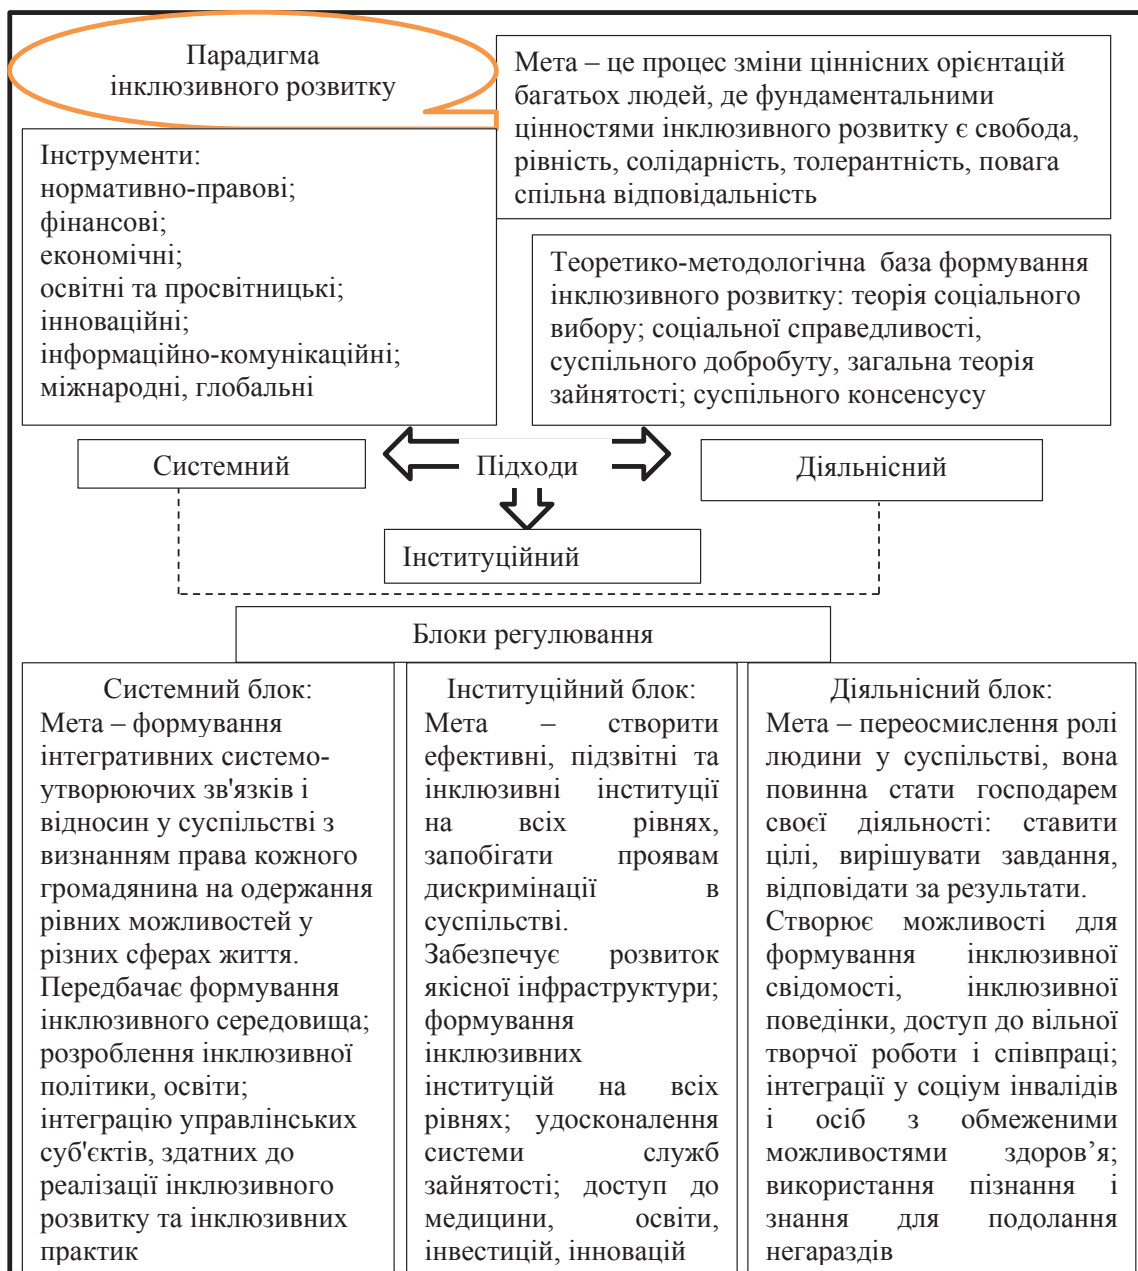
Парадигма інклюзивного розвитку

Мета – це процес зміни ціннісних орієнтацій багатьох людей, де фундаментальними цінностями інклюзивного розвитку є свобода, рівність, солідарність, толерантність, повага спільна відповідальність

Інструменти:
нормативно-правові;
фінансові;
економічні;
освітні та просвітницькі;
інноваційні;
інформаційно-комунікаційні;
міжнародні, глобальні

Теоретико-методологічна база формування інклюзивного розвитку: теорія соціального вибору; соціальної справедливості, суспільного добробуту, загальна теорія зайнятості; суспільного консенсусу

Системний

Підходи

Діяльнісний

Інституційний

Блоки регулювання

Системний блок:
Мета – формування інтегративних системо-утворюючих зв'язків і відносин у суспільстві з визнанням права кожного громадянина на одержання рівних можливостей у різних сферах життя.
Передбачає формування інклюзивного середовища; розроблення інклюзивної політики, освіти; інтеграцію управлінських суб'єктів, здатних до реалізації інклюзивного розвитку та інклюзивних практик

Інституційний блок:
Мета – створити ефективні, підзвітні та інклюзивні інституції на всіх рівнях, запобігати проявам дискримінації в суспільстві.
Забезпечує розвиток якісної інфраструктури; формування інклюзивних інституцій на всіх рівнях; удосконалення системи служб зайнятості; доступ до медицини, освіти, інвестицій, інновацій

Діяльнісний блок:
Мета – переосмислення ролі людини у суспільстві, вона повинна стати господарем своєї діяльності: ставити цілі, вирішувати завдання, відповідати за результати.
Створює можливості для формування інклюзивної свідомості, інклюзивної поведінки, доступ до вільної творчої роботи і співпраці; інтеграції у соціум інвалідів і осіб з обмеженими можливостями здоров'я; використання пізнання і знання для подолання негараздів